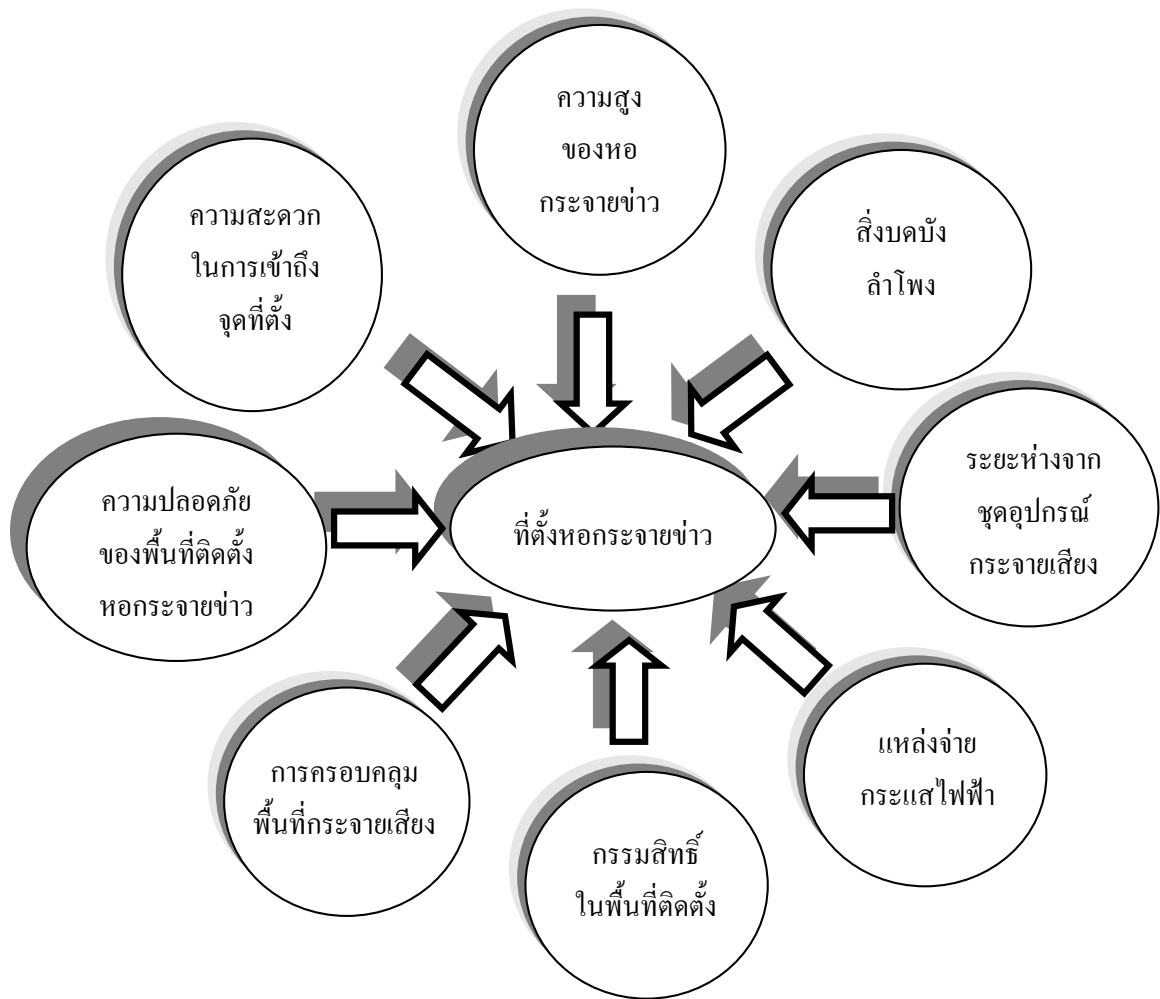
ความสูง
ของหอ
กระจายข่าว

ความสะดวก
ในการเข้าถึง
จุดที่ตั้ง

สิ่งบดบัง
ลำโพง

ความปลอดภัย
ของพื้นที่ติดตั้ง
หอกระจายข่าว

ที่ตั้งหอกระจายข่าว

ระยะห่างจาก
ชุดอุปกรณ์
กระจายเสียง

การครอบคลุม
พื้นที่กระจายเสียง

แหล่งจ่าย
กระแสไฟฟ้า

กรรมสิทธิ์
ในพื้นที่ติดตั้ง